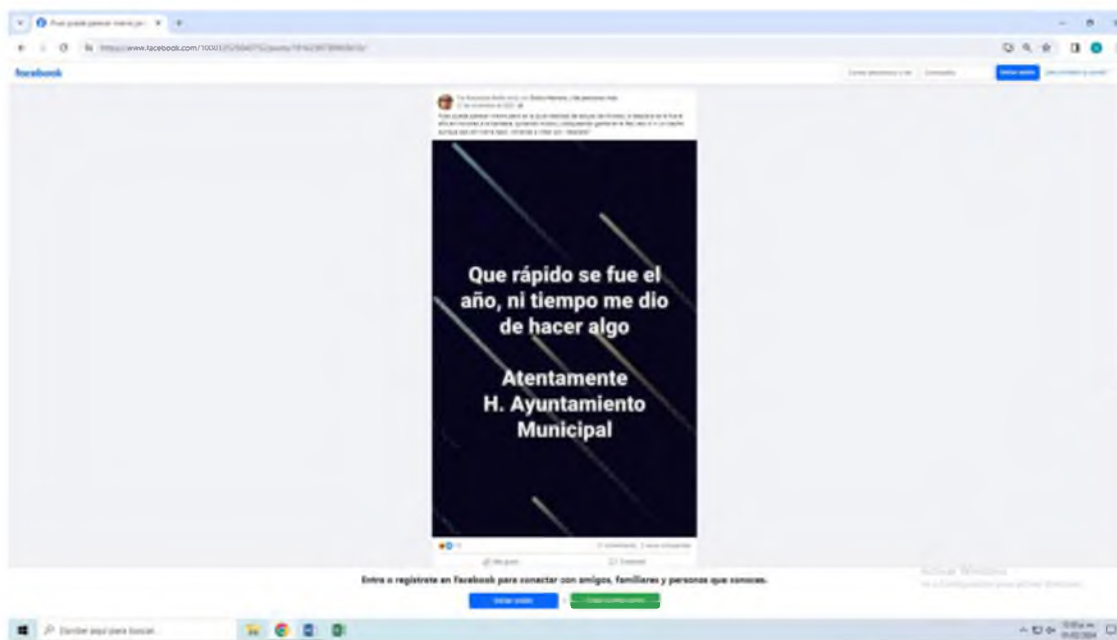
facebook

Que rápido se fue el año, ni tiempo me dio de hacer algo

Atentamente
H. Ayuntamiento
Municipal

Entra o regístrate en Facebook para conectar con amigos, familiares y personas que conoces.

Activar Windows

Escribe aquí para buscar